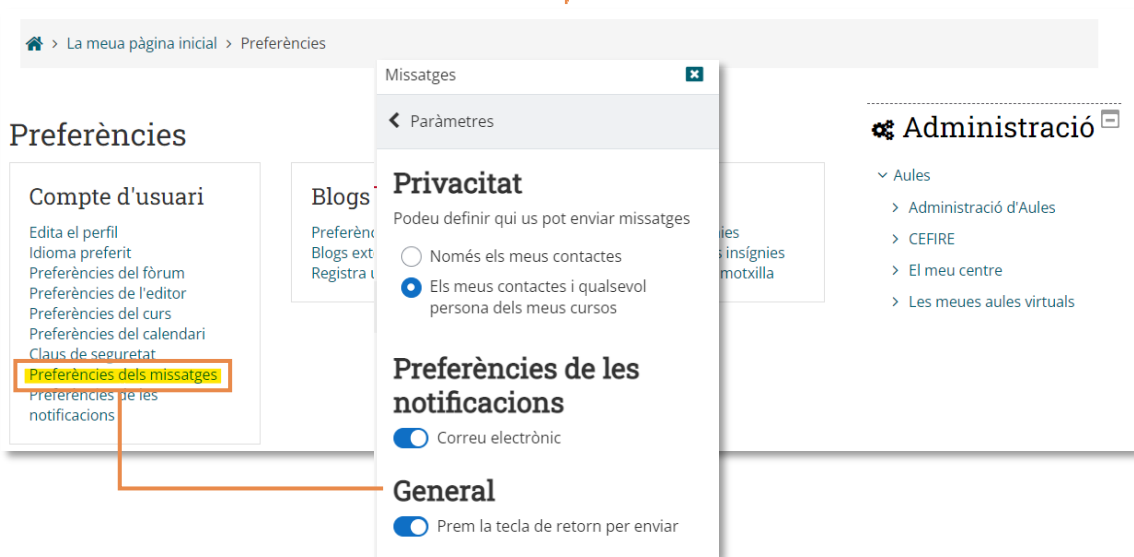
> La meua pàgina inicial > Preferències

Preferències

Compte d'usuari

Edita el perfil
Idioma preferit
Preferències del fòrum
Preferències de l'editor
Preferències del curs
Preferències del calendari
Claus de seguretat
Preferències dels missatges
Preferències de les notificacions

Blogs
Preferènc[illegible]
Blogs ext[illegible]
Registra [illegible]

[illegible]ies
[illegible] insígnies
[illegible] motxilla

Missatges

Paràmetres

Privacitat

Podeu definir qui us pot enviar missatges

Només els meus contactes
Els meus contactes i qualsevol persona dels meus cursos

Preferències de les notificacions

Correu electrònic

General

Prem la tecla de retorn per enviar

Administració

Aules
> Administració d'Aules
> CEFIRE
> El meu centre
> Les meues aules virtuals